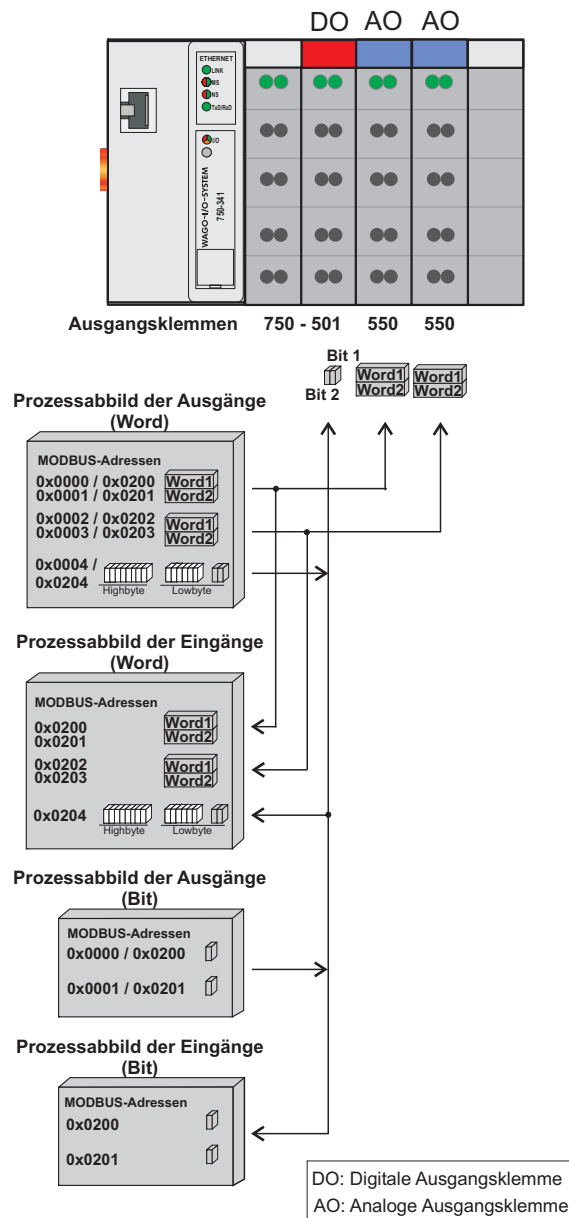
DO AO AO

ETHERNET
LINK
MS
NS
TxD/RxD

I/O

WAGO-I/O-SYSTEM
750-341

Ausgangsklemmen 750 - 501 550 550

Bit 1
Bit 2
Word1
Word2
Word1
Word2

Prozessabbild der Ausgänge
(Word)

MODBUS-Adressen
0x0000 / 0x0200 Word1
0x0001 / 0x0201 Word2
0x0002 / 0x0202 Word1
0x0003 / 0x0203 Word2
0x0004 /
0x0204
Highbyte Lowbyte

Prozessabbild der Eingänge
(Word)

MODBUS-Adressen
0x0200 Word1
0x0201 Word2
0x0202 Word1
0x0203 Word2
0x0204
Highbyte Lowbyte

Prozessabbild der Ausgänge
(Bit)

MODBUS-Adressen
0x0000 / 0x0200
0x0001 / 0x0201

Prozessabbild der Eingänge
(Bit)

MODBUS-Adressen
0x0200
0x0201

DO: Digitale Ausgangsklemme
AO: Analoge Ausgangsklemme